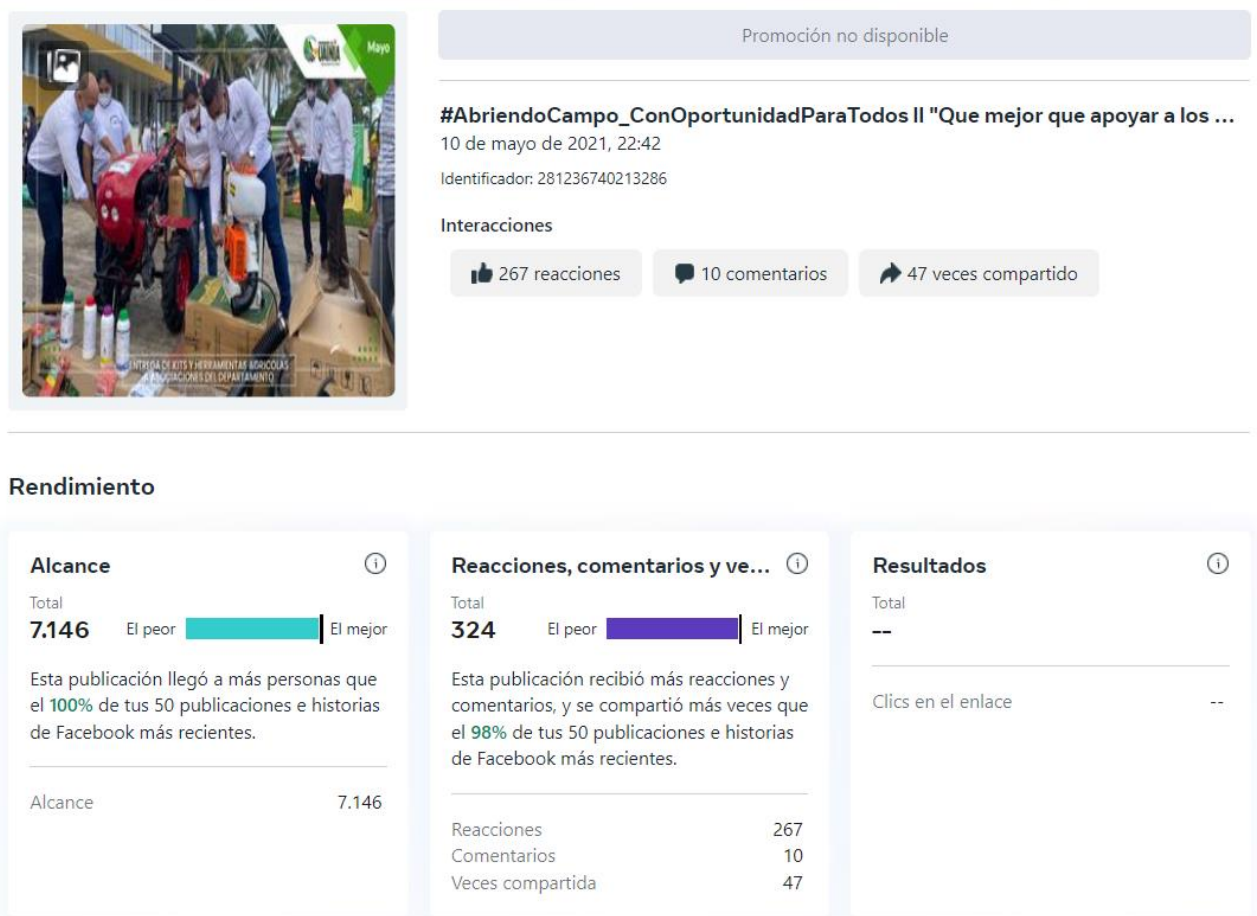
Mayo

ENTREGA DE KITS Y HERRAMIENTAS AGRICOLAS A ASOCIACIONES DEL DEPARTAMENTO

Promoción no disponible

#AbriendoCampo_ConOportunidadParaTodos ll "Que mejor que apoyar a los ...
10 de mayo de 2021, 22:42
Identificador: 281236740213286

Interacciones

267 reacciones
10 comentarios
47 veces compartido

Rendimiento

Alcance
Total
7.146 El peor El mejor
Esta publicación llegó a más personas que el 100% de tus 50 publicaciones e historias de Facebook más recientes.

| Alcance | 7.146 |
|---|---|

Reacciones, comentarios y ve...
Total
324 El peor El mejor
Esta publicación recibió más reacciones y comentarios, y se compartió más veces que el 98% de tus 50 publicaciones e historias de Facebook más recientes.

| Reacciones | 267 |
|---|---|
| Comentarios | 10 |
| Veces compartida | 47 |

Resultados
Total
--

| Clics en el enlace | -- |
|---|---|